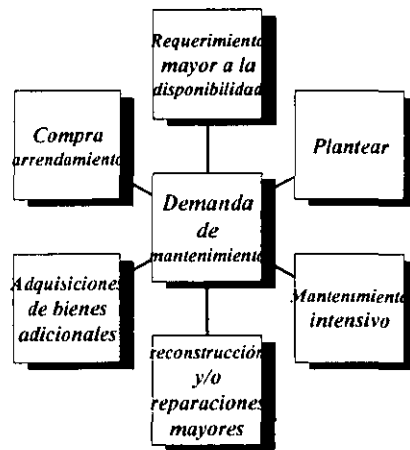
Requerimiento mayor a la disponibilidad

Compra arrendamiento

Plantear

Demanda de mantenimiento

Adquisiciones de bienes adicionales

Mantenimiento intensivo

reconstrucción y/o reparaciones mayores